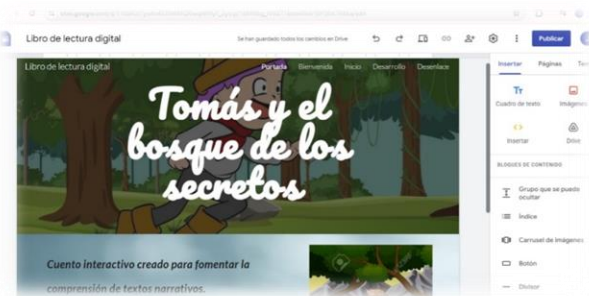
Libro de lectura digital

Se han guardado todos los cambios en Drive

Publicar

Libro de lectura digital

Portada Bienvenida Inicio Desarrollo Desenlace

Tomás y el bosque de los secretos

Cuento interactivo creado para fomentar la comprensión de textos narrativos.

Insertar Páginas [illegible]

Tr
Cuadro de texto

Imágenes

Insertar

Drive

BLOQUES DE CONTENIDO

Grupo que se puede ocultar

Índice

Carrusel de imágenes

Botón

Divisor